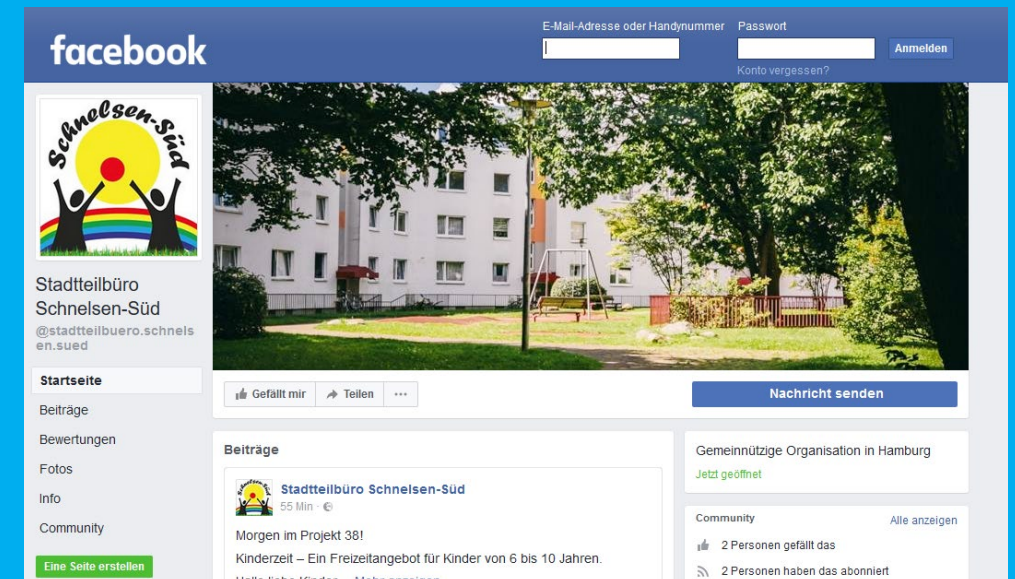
facebook

E-Mail-Adresse oder Handynummer

Passwort

Anmelden

Konto vergessen?

Schnelsen-Süd

Stadtteilbüro Schnelsen-Süd

@stadtteilbuero.schnelsen.sued

Startseite

Beiträge

Bewertungen

Fotos

Info

Community

Eine Seite erstellen

Gefällt mir

Teilen

...

Nachricht senden

Beiträge

Stadtteilbüro Schnelsen-Süd

55 Min ·

Morgen im Projekt 38!

Kinderzeit – Ein Freizeitangebot für Kinder von 6 bis 10 Jahren.

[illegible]

Gemeinnützige Organisation in Hamburg

Jetzt geöffnet

Community

Alle anzeigen

2 Personen gefällt das

2 Personen haben das abonniert